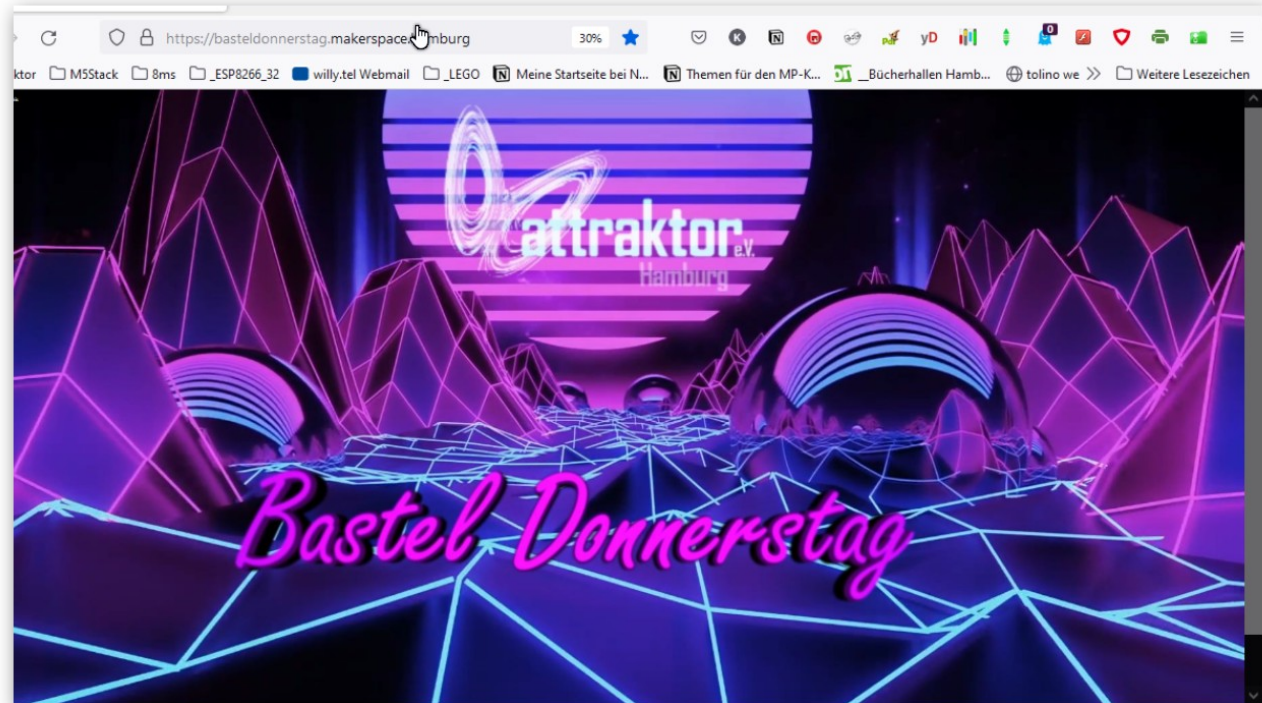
https://basteldonnerstag.makerspace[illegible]mburg 30%

yD

0

ktor M5Stack 8ms _ESP8266_32 willy.tel Webmail _LEGO Meine Startseite bei N... Themen für den MP-K... __Bücherhallen Hamb... tolino we » Weitere Lesezeichen

attraktor e.V.
Hamburg

Bastel Donnerstag